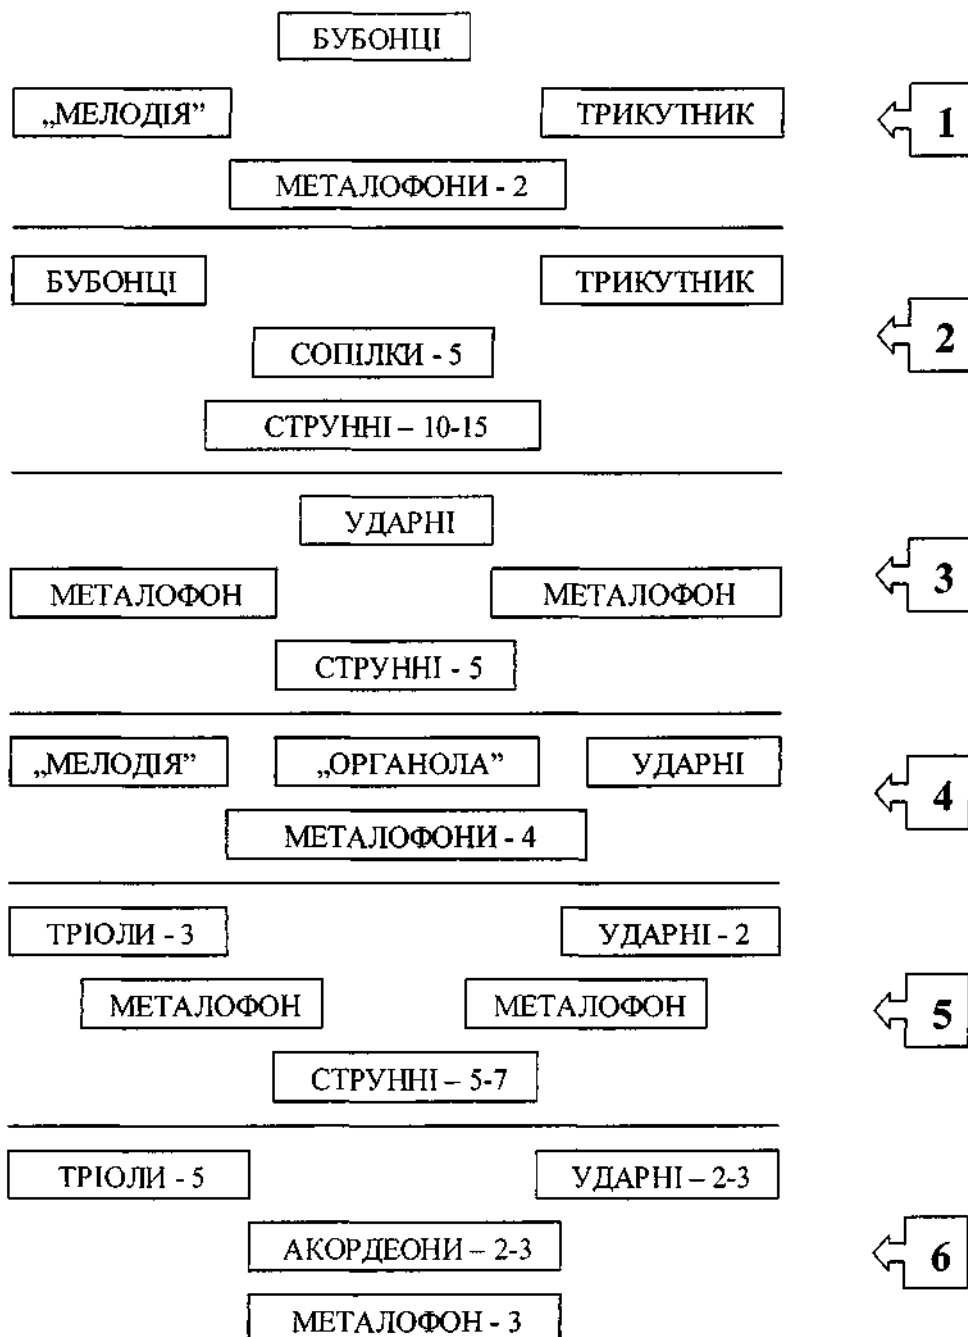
БУБОНЦІ

„МЕЛОДІЯ”

ТРИКУТНИК

1

МЕТАЛОФОНИ - 2

БУБОНЦІ

ТРИКУТНИК

2

СОПІЛКИ - 5

СТРУННІ – 10-15

УДАРНІ

МЕТАЛОФОН

МЕТАЛОФОН

3

СТРУННІ - 5

„МЕЛОДІЯ”

„ОРГАНОЛА”

УДАРНІ

4

МЕТАЛОФОНИ - 4

ТРІОЛИ - 3

УДАРНІ - 2

МЕТАЛОФОН

МЕТАЛОФОН

5

СТРУННІ – 5-7

ТРІОЛИ - 5

УДАРНІ – 2-3

АКОРДЕОНИ – 2-3

6

МЕТАЛОФОН - 3